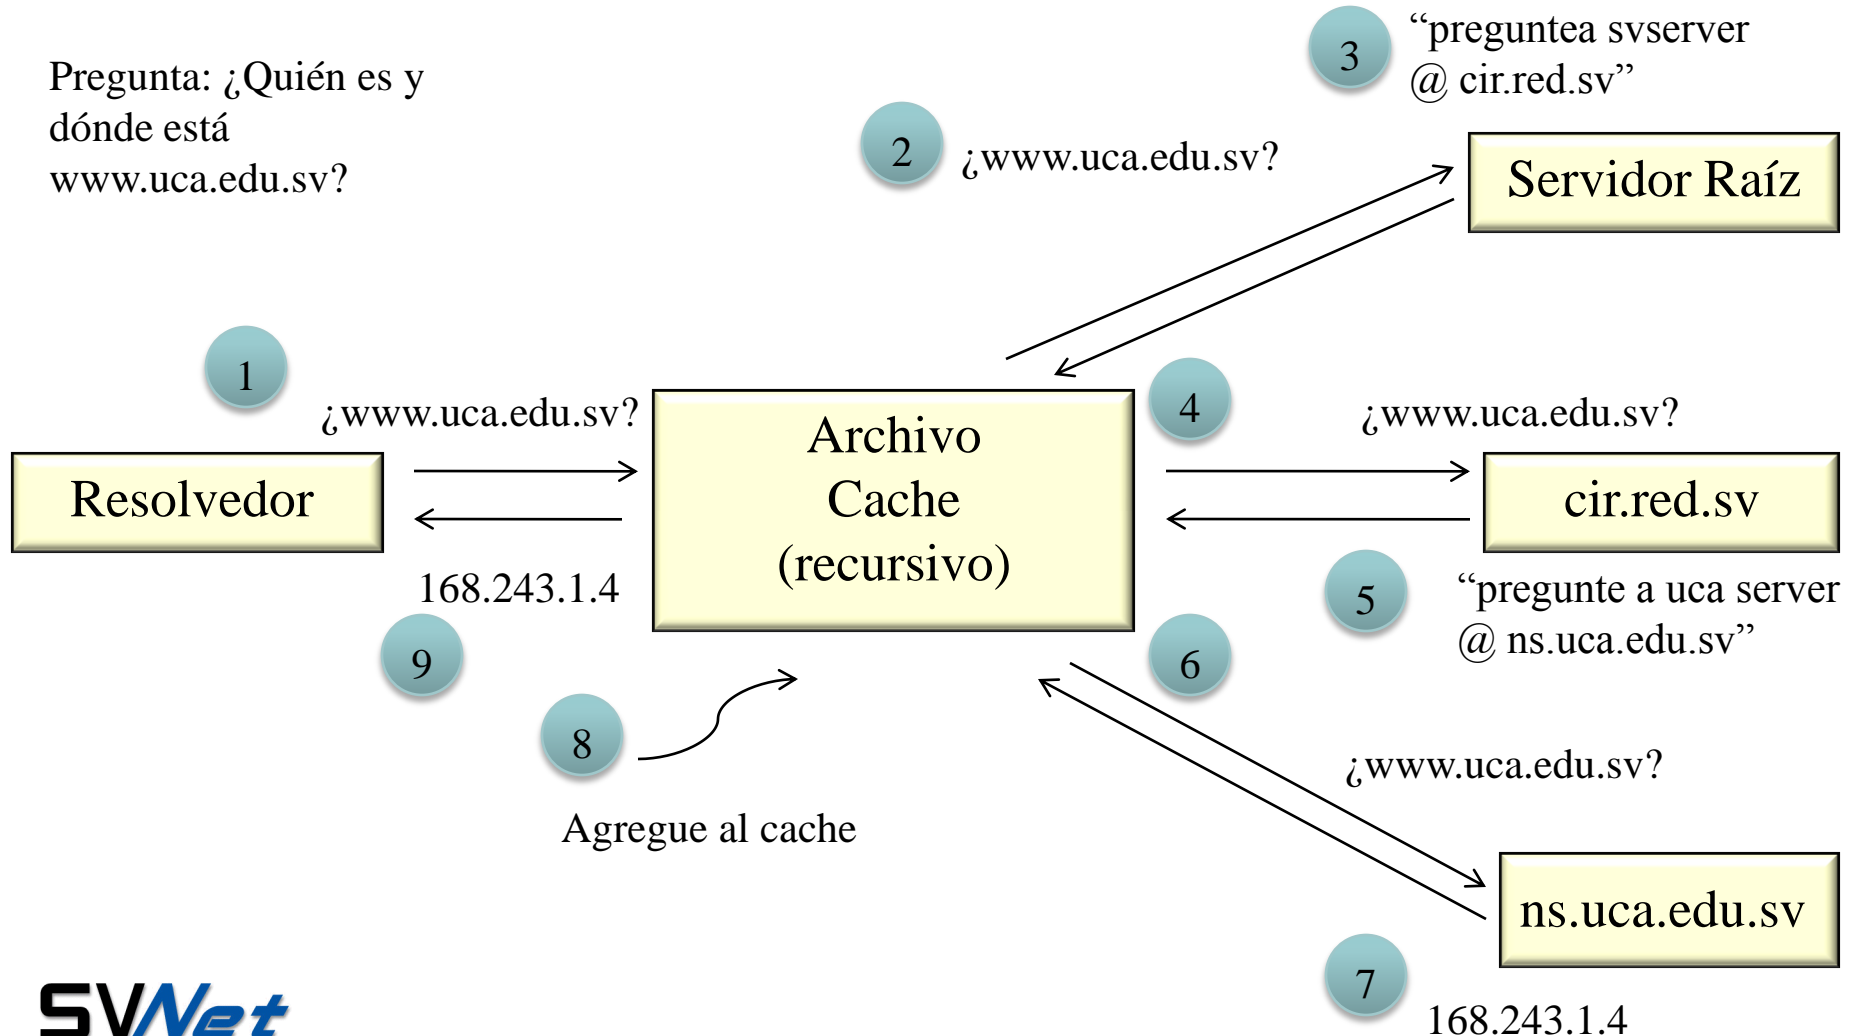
Pregunta: ¿Quién es y dónde está www.uca.edu.sv?

3

“preguntea svserver @ cir.red.sv”

2

¿www.uca.edu.sv?

Servidor Raíz

1

¿www.uca.edu.sv?

Archivo Cache (recursivo)

4

¿www.uca.edu.sv?

Resolvedor

cir.red.sv

168.243.1.4

5

“pregunte a uca server @ ns.uca.edu.sv”

9

6

8

¿www.uca.edu.sv?

Agregue al cache

ns.uca.edu.sv

7

168.243.1.4

SVNet